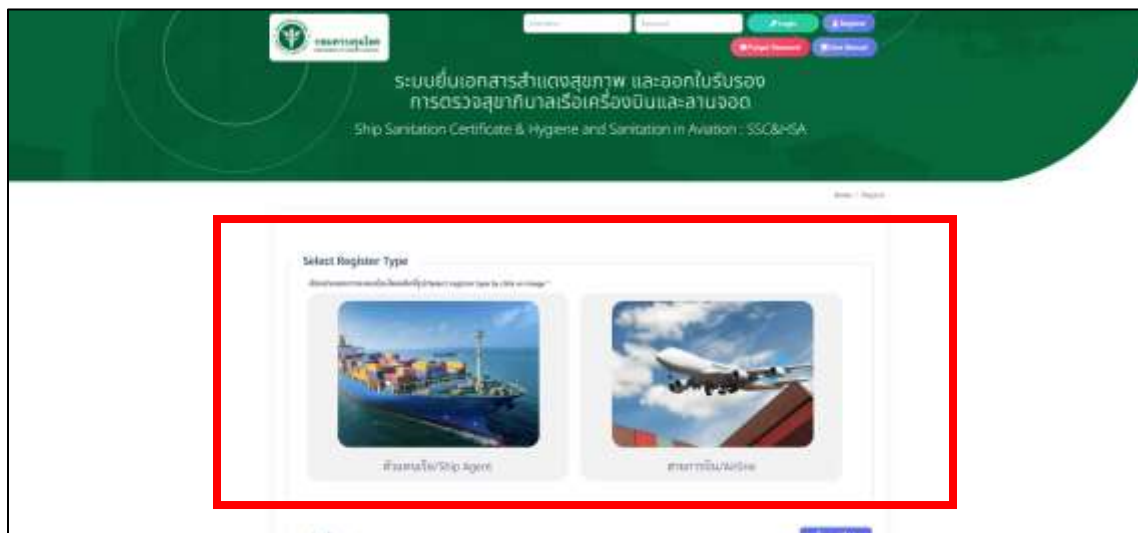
กรมควบคุมโรค

Username

Password

Login

Register

Forgot Password

User Manual

ระบบยื่นเอกสารสำแดงสุขภาพ และออกใบรับรอง การตรวจสุขาภิบาลเรือเครื่องบินและลานจอด

Ship Sanitation Certificate & Hygiene and Sanitation in Aviation : SSC&HSA

Home / Register

Select Register Type

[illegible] Select register type by click on image*

ตัวแทนเรือ/Ship Agent

สายการบิน/Airline